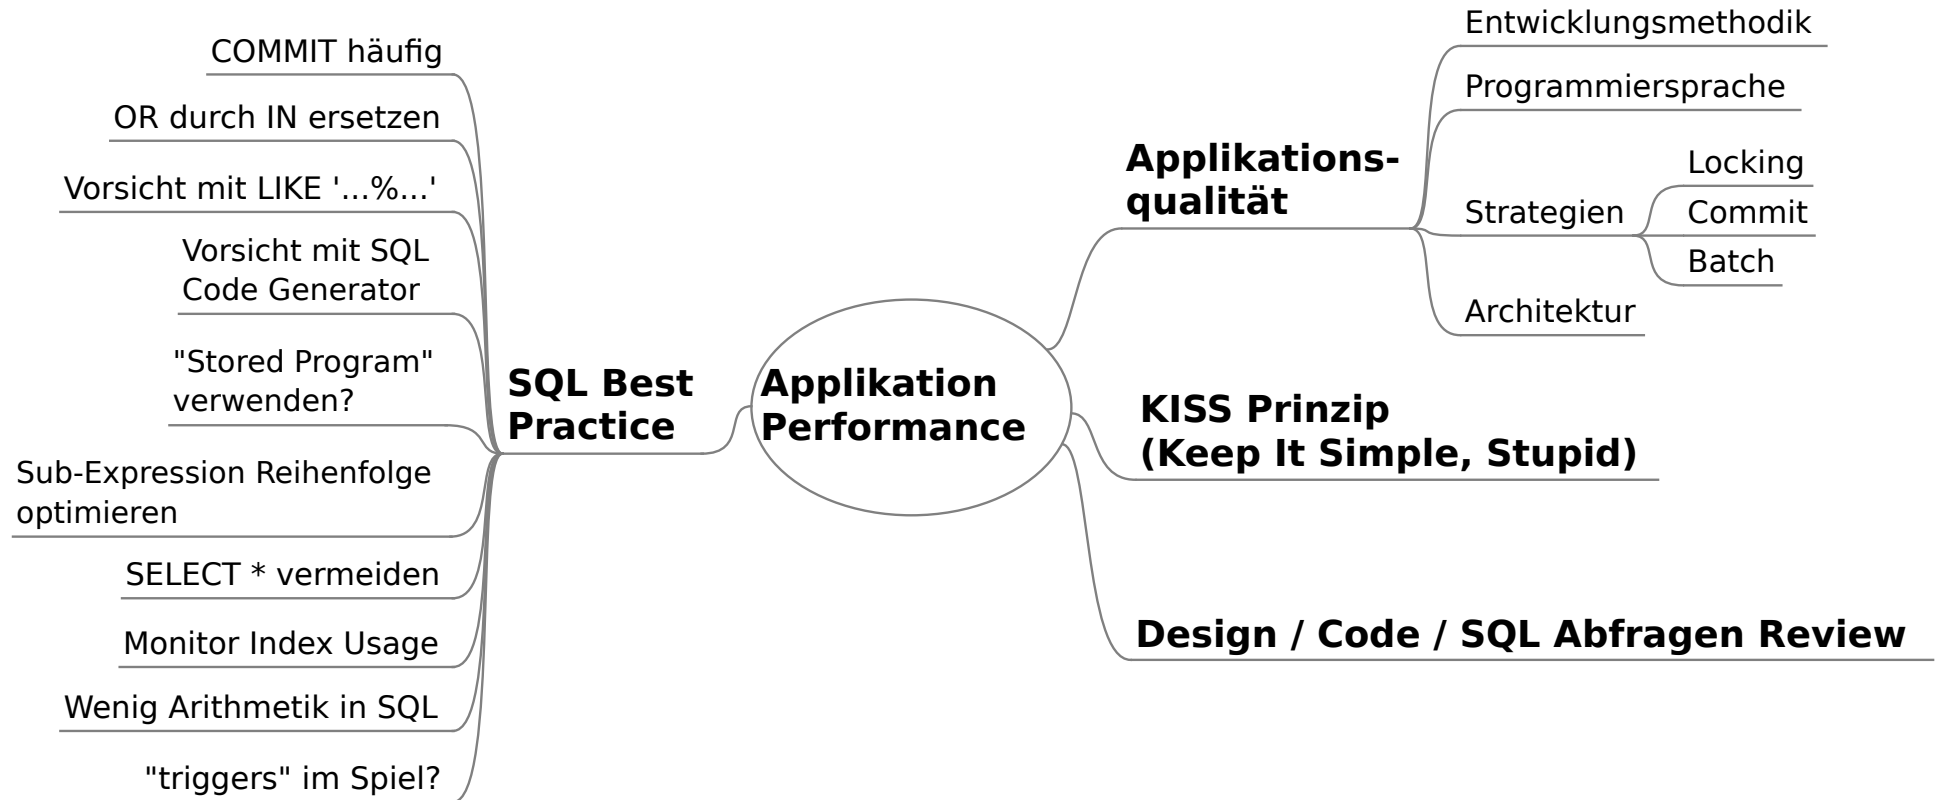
Applikation Performance

SQL Best Practice

COMMIT häufig

OR durch IN ersetzen

Vorsicht mit LIKE '...%...'

Vorsicht mit SQL Code Generator

"Stored Program" verwenden?

Sub-Expression Reihenfolge optimieren

SELECT * vermeiden

Monitor Index Usage

Wenig Arithmetik in SQL

"triggers" im Spiel?

Applikationsqualität

Entwicklungsmethodik

Programmiersprache

Strategien

Locking

Commit

Batch

Architektur

KISS Prinzip (Keep It Simple, Stupid)

Design / Code / SQL Abfragen Review